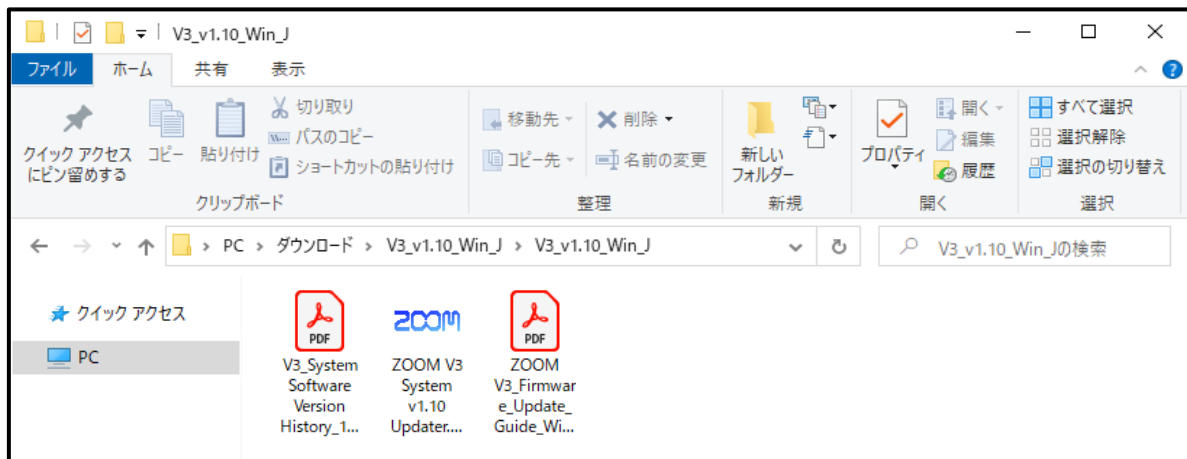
V3_v1.10_Win_J

ファイル ホーム 共有 表示

クイック アクセスにピン留めする
コピー
貼り付け
切り取り
パスのコピー
ショートカットの貼り付け
クリップボード

移動先
コピー先
削除
名前の変更
整理

新しいフォルダー
新規

プロパティ
開く
編集
履歴
開く

すべて選択
選択解除
選択の切り替え
選択

PC > ダウンロード > V3_v1.10_Win_J > V3_v1.10_Win_J

V3_v1.10_Win_Jの検索

クイック アクセス
PC

PDF
V3_System Software Version History_1...

ZOOM
ZOOM V3 System v1.10 Updater....

PDF
ZOOM V3_Firmware_Update_Guide_Wi...